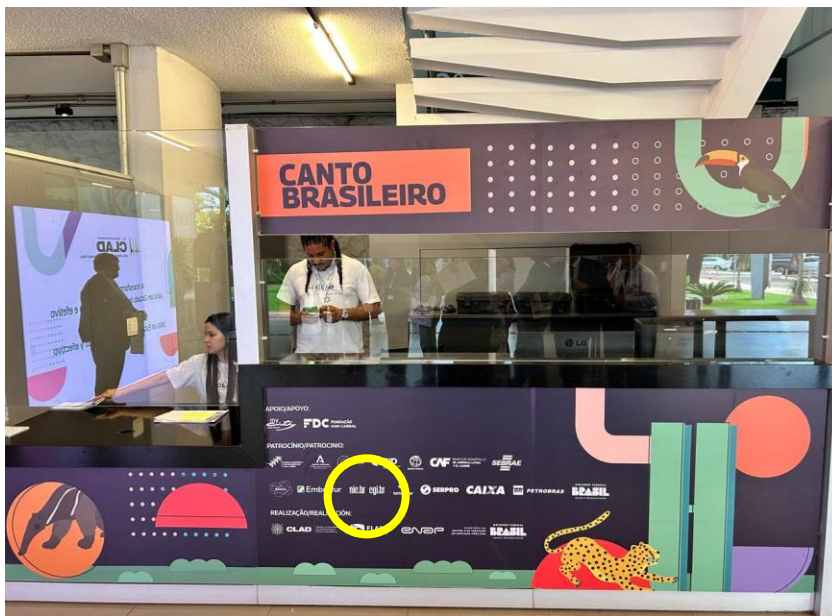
CANTO BRASILEIRO

CLAD

LG

APOIO/APOYO:

FDC FUNDAÇÃO DOM CABRAL

PATROCÍNIO/PATROCINIO:

CAF

SEBRAE

Embratur

nic.br

cgi.br

SERPRO

CAIXA

PETROBRAS

GOVERNO FEDERAL BRASIL

REALIZAÇÃO/REALIZACIÓN:

CLAD

enap

GOVERNO FEDERAL BRASIL